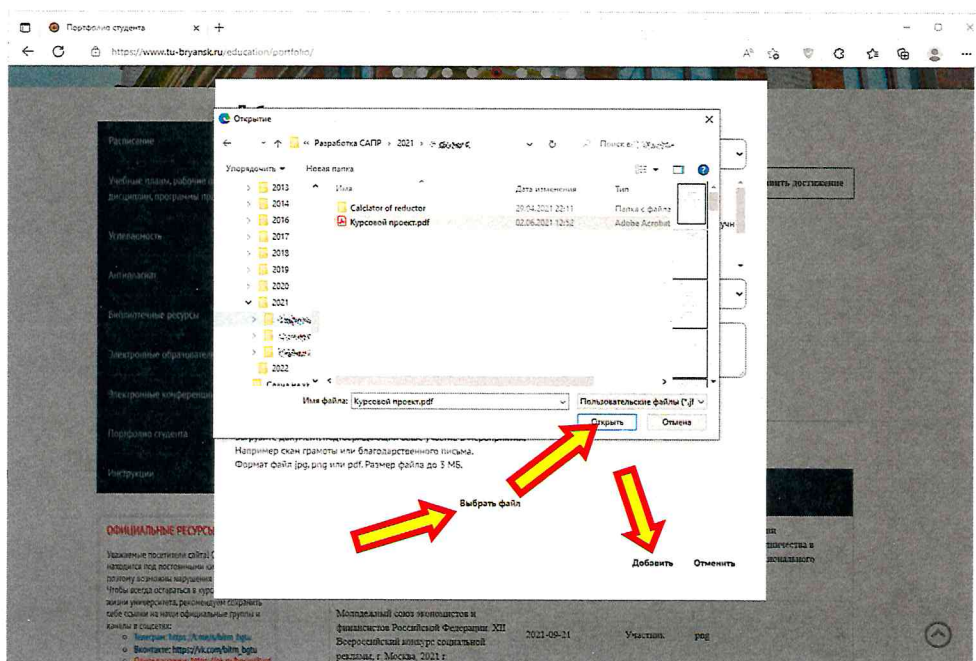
Портфолио студента × +
https://www.tu-bryansk.ru/education/portfolio/

Открытие ×
← → ↑ « Разработка САПР › 2021 › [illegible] Поиск в: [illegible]
Упорядочить ▾ Новая папка
2013
2014
2016
2017
2018
2019
2020
2021
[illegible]
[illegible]
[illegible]
2022
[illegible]

| Имя | Дата изменения | Тип |
|---|---|---|
| Calclator of reductor | 29.04.2021 22:11 | Папка с файла |
| Курсовой проект.pdf | 02.06.2021 12:52 | Adobe Acrobat |

Имя файла: Курсовой проект.pdf
Пользовательские файлы (*.jf
Открыть Отмена

Расписание
Учебные планы, рабочие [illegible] дисциплин, программы пр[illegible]
Успеваемость
Антиплагиат
Библиотечные ресурсы
Электронные образовате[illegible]
Электронные конференци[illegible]
Портфолио студента
Инструкции

вить достижение
учн

Например скан грамоты или благодарственного письма.
Формат файл jpg, png или pdf. Размер файла до 3 МБ.

Выбрать файл

Добавить Отменить

ОФИЦИАЛЬНЫЕ РЕСУРСЫ
Уважаемые посетители сайта! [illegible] находится под постоянными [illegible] поэтому возможны нарушения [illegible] Чтобы всегда оставаться в курс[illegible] жизни университета, рекомендуем сохранить себе ссылки на наши официальные группы и каналы в соцсетях:
Телеграм: https://t.me/s/bitm_bgtu
Вконтакте: https://vk.com/bitm_bgtu
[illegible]

Молодежный союз экономистов и финансистов Российской Федерации. XII Всероссийский конкурс социальной рекламы, г. Москва, 2021 г.
2021-09-21
Участник
png